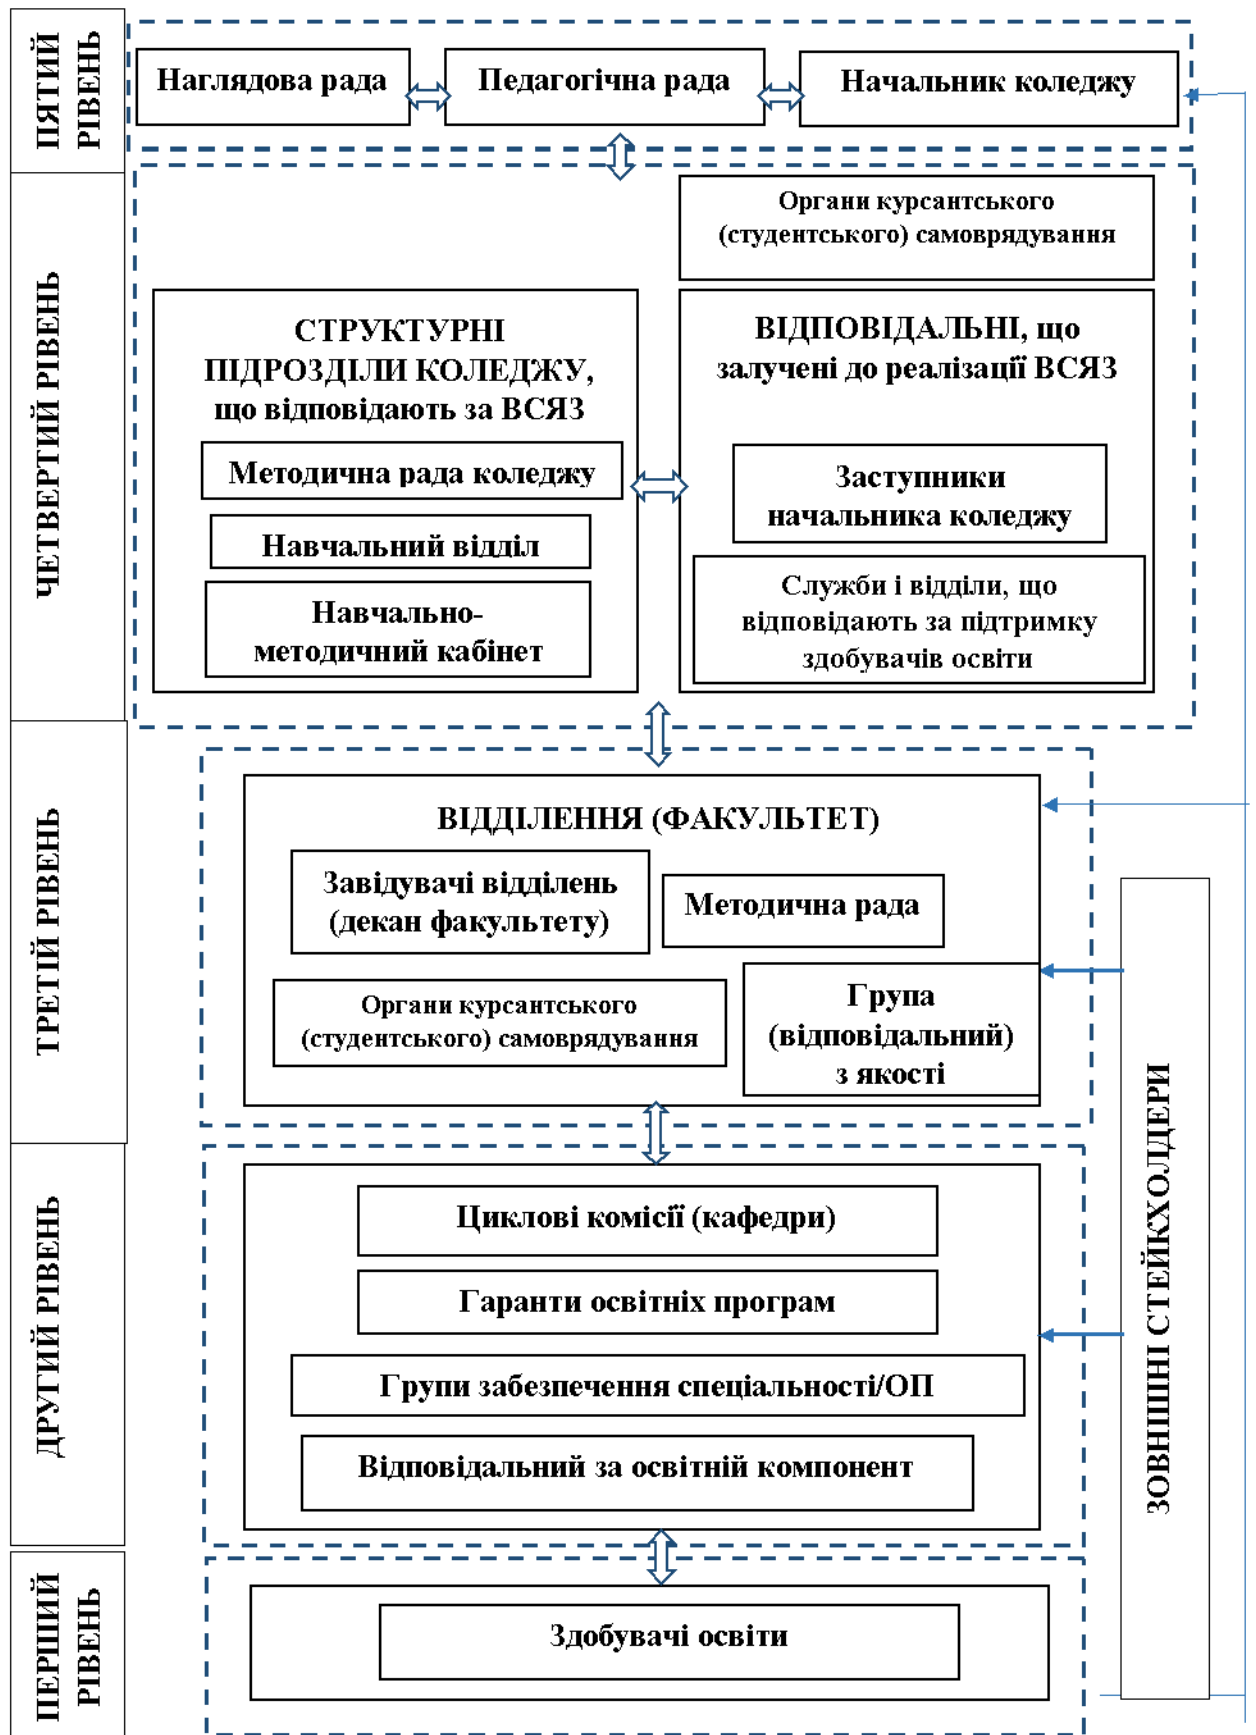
П'ЯТИЙ РІВЕНЬ

Наглядова рада

Педагогічна рада

Начальник коледжу

ЧЕТВЕРТИЙ РІВЕНЬ

Органи курсантського (студентського) самоврядування

СТРУКТУРНІ ПІДРОЗДІЛИ КОЛЕДЖУ, що відповідають за ВСЯЗ

Методична рада коледжу

Навчальний відділ

Навчально-методичний кабінет

ВІДПОВІДАЛЬНІ, що залучені до реалізації ВСЯЗ

Заступники начальника коледжу

Служби і відділи, що відповідають за підтримку здобувачів освіти

ТРЕТІЙ РІВЕНЬ

ВІДДІЛЕННЯ (ФАКУЛЬТЕТ)

Завідувачі відділень (декан факультету)

Методична рада

Органи курсантського (студентського) самоврядування

Група (відповідальний) з якості

ДРУГИЙ РІВЕНЬ

Циклові комісії (кафедри)

Гаранти освітніх програм

Групи забезпечення спеціальності/ОП

Відповідальний за освітній компонент

ПЕРШИЙ РІВЕНЬ

Здобувачі освіти

ЗОВНІШНІ СТЕЙКХОЛДЕРИ